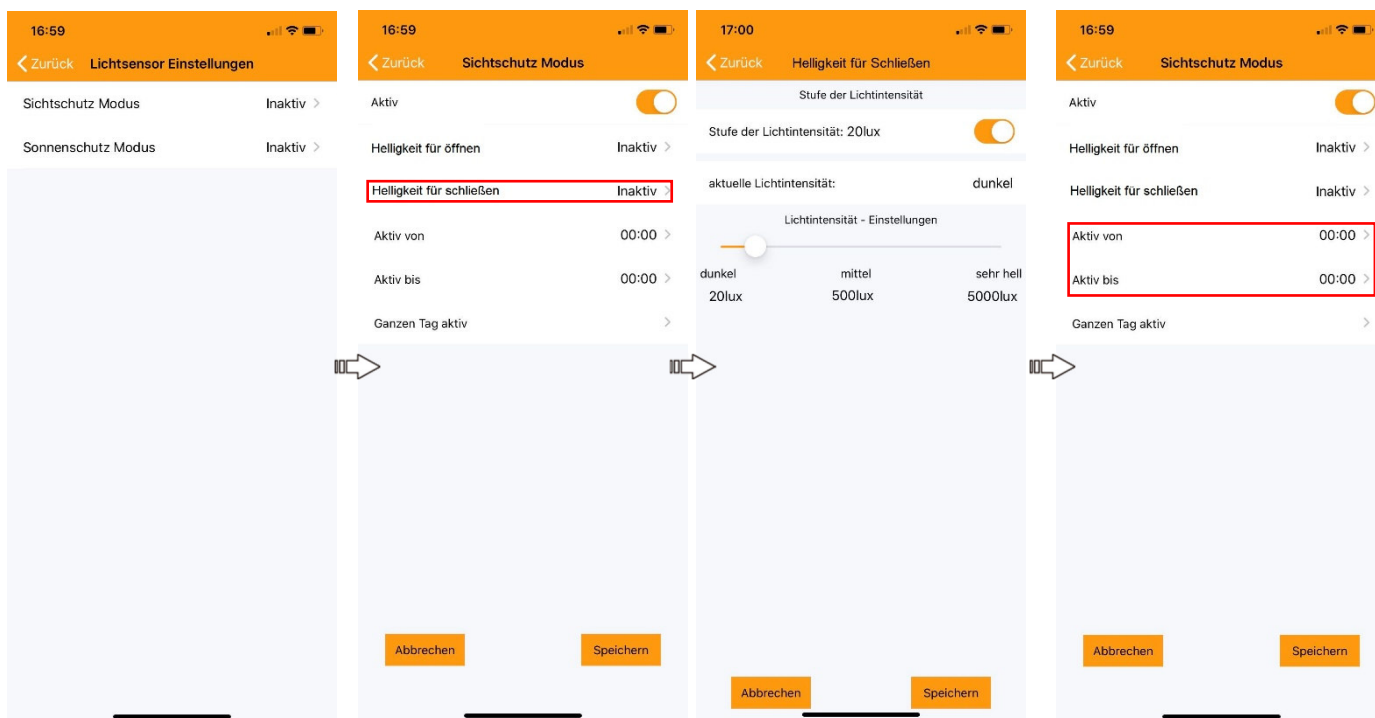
16:59

Zurück Lichtsensor Einstellungen

Sichtschutz Modus Inaktiv

Sonnenschutz Modus Inaktiv

16:59

Zurück Sichtschutz Modus

Aktiv

Helligkeit für öffnen Inaktiv

Helligkeit für schließen Inaktiv

Aktiv von 00:00

Aktiv bis 00:00

Ganzen Tag aktiv

Abbrechen Speichern

17:00

Zurück Helligkeit für Schließen

Stufe der Lichtintensität

Stufe der Lichtintensität: 20lux

aktuelle Lichtintensität: dunkel

Lichtintensität - Einstellungen

dunkel mittel sehr hell

20lux 500lux 5000lux

Abbrechen Speichern

16:59

Zurück Sichtschutz Modus

Aktiv

Helligkeit für öffnen Inaktiv

Helligkeit für schließen Inaktiv

Aktiv von 00:00

Aktiv bis 00:00

Ganzen Tag aktiv

Abbrechen Speichern